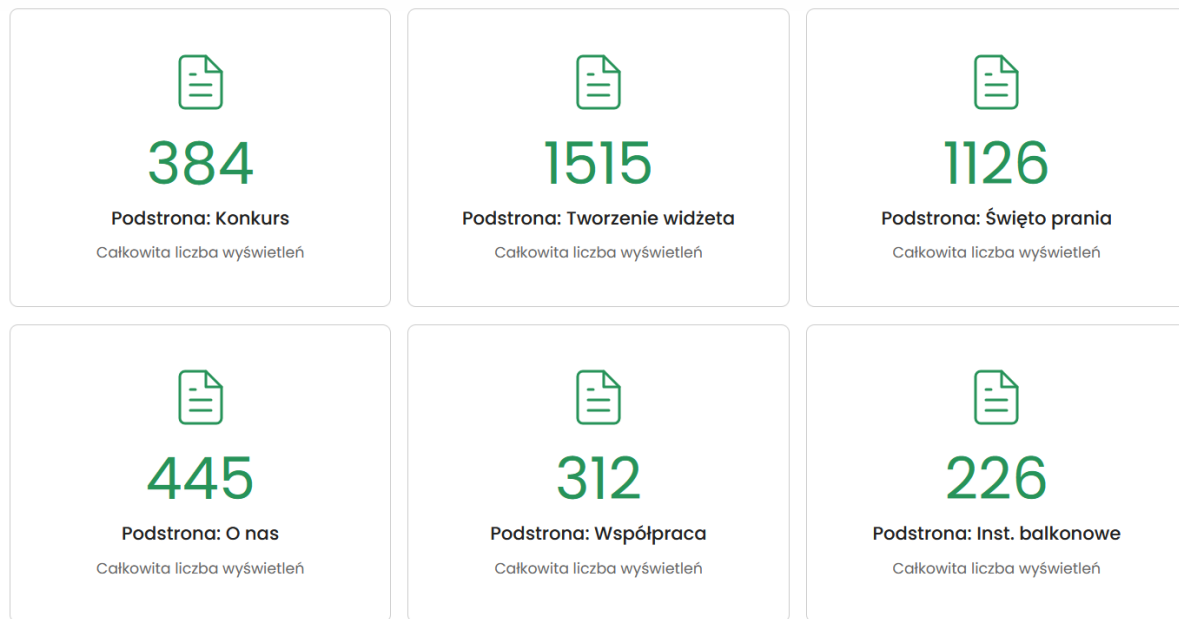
384

Podstrona: Konkurs

Całkowita liczba wyświetleń

1515

Podstrona: Tworzenie widżeta

Całkowita liczba wyświetleń

1126

Podstrona: Święto prania

Całkowita liczba wyświetleń

445

Podstrona: O nas

Całkowita liczba wyświetleń

312

Podstrona: Współpraca

Całkowita liczba wyświetleń

226

Podstrona: Inst. balkonowe

Całkowita liczba wyświetleń